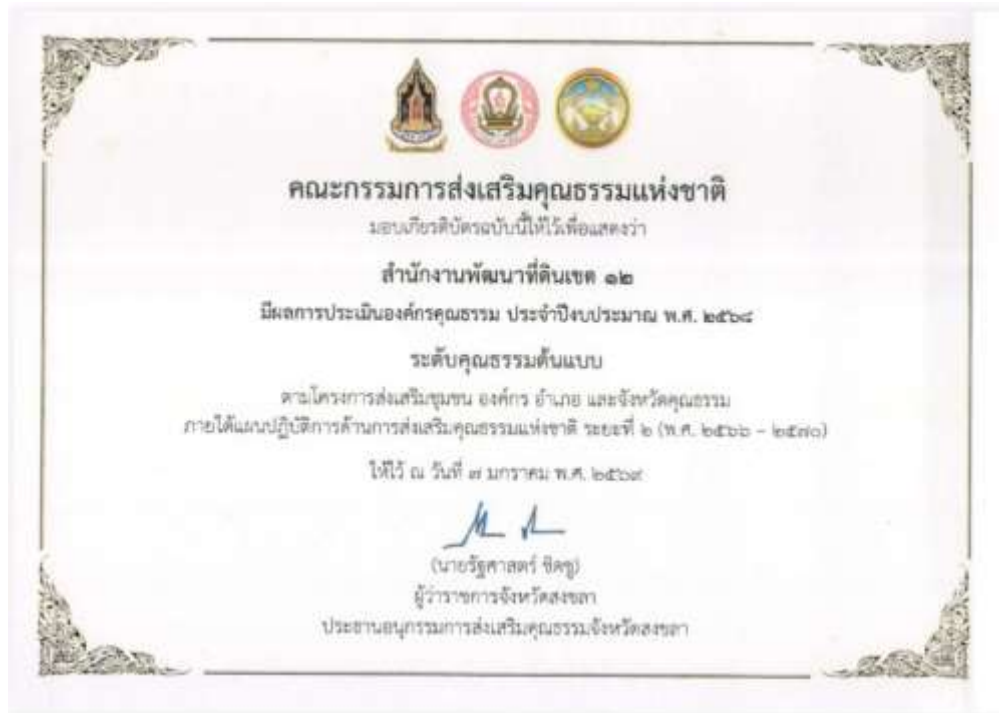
คณะกรรมการส่งเสริมคุณธรรมแห่งชาติ

มอบเกียรติบัตรฉบับนี้ไว้เพื่อแสดงว่า

สำนักงานพัฒนาที่ดินเขต ๑๒

มีผลการประเมินองค์กรคุณธรรม ประจำปีงบประมาณ พ.ศ. ๒๕๖๘

ระดับคุณธรรมต้นแบบ

ตามโครงการส่งเสริมชุมชน องค์กร อำเภอ และจังหวัดคุณธรรม
ภายใต้แผนปฏิบัติการด้านการส่งเสริมคุณธรรมแห่งชาติ ระยะที่ ๒ (พ.ศ. ๒๕๖๖ - ๒๕๗๐)

ให้ไว้ ณ วันที่ ๗ มกราคม พ.ศ. ๒๕๖๙

(นายรัฐศาสตร์ ชิดชู)
ผู้ว่าราชการจังหวัดสงขลา
ประธานอนุกรรมการส่งเสริมคุณธรรมจังหวัดสงขลา